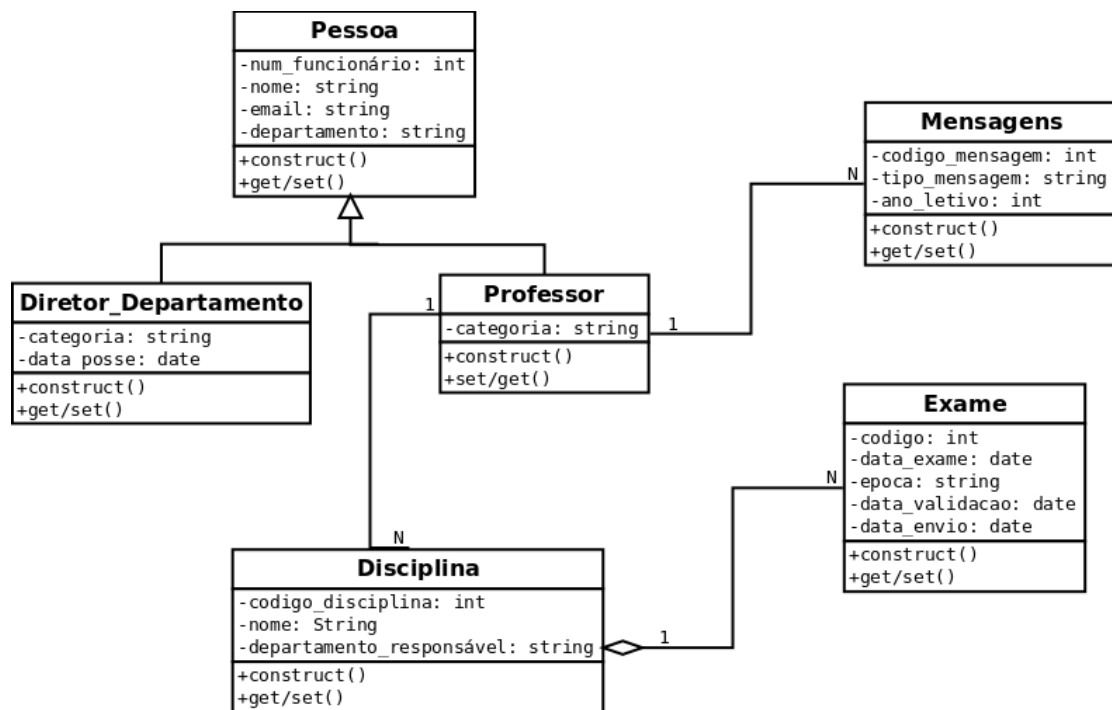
Pessoa
-num_funcionário: int
-nome: string
-email: string
-departamento: string
+construct()
+get/set()

Mensagens
-codigo_mensagem: int
-tipo_mensagem: string
-ano_letivo: int
+construct()
+get/set()

N

Diretor_Departamento
-categoria: string
-data posse: date
+construct()
+get/set()

1

Professor
-categoria: string
+construct()
+set/get()

1

Exame
-codigo: int
-data_exame: date
-epoca: string
-data_validacao: date
-data_envio: date
+construct()
+get/set()

N

N

Disciplina
-codigo_disciplina: int
-nome: String
-departamento_responsável: string
+construct()
+get/set()

1